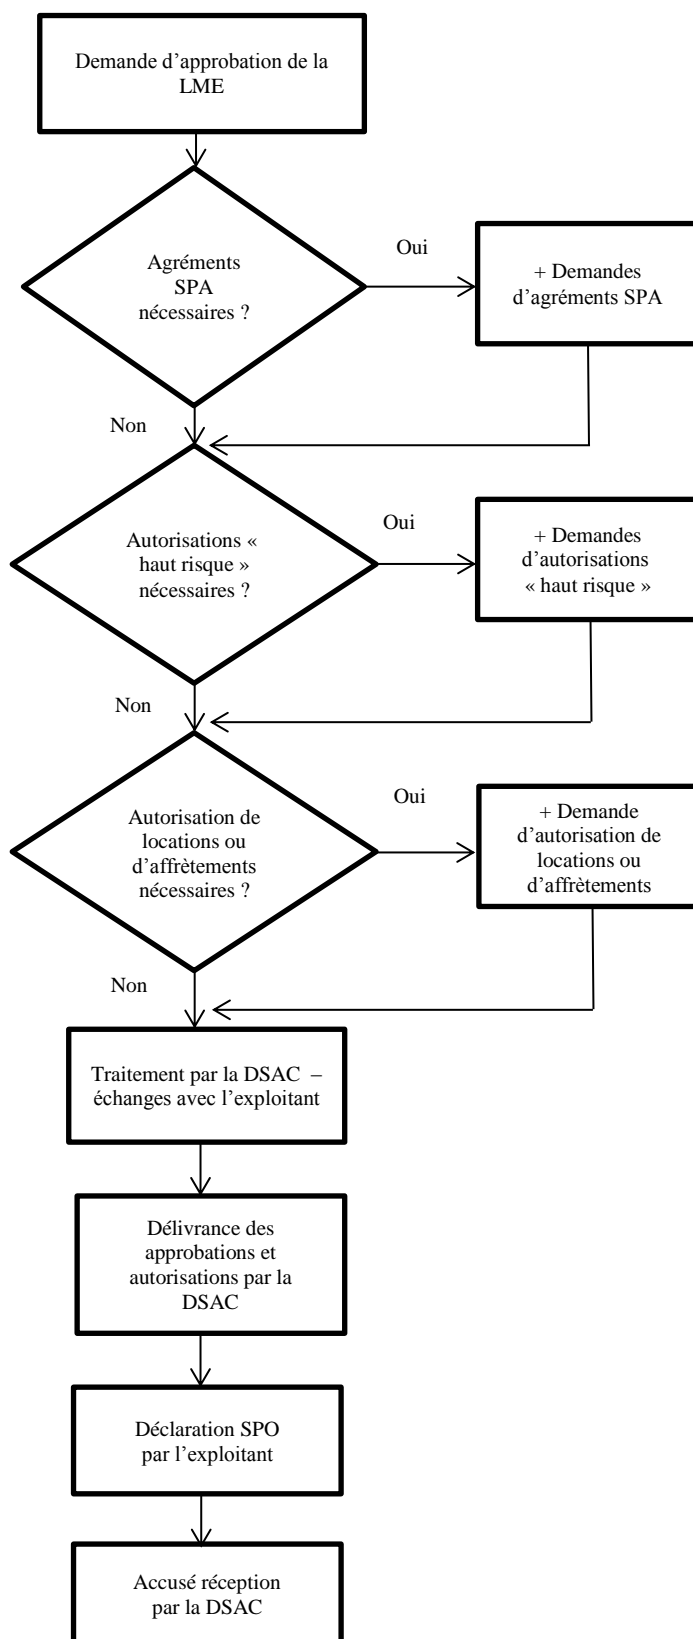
Demande d'approbation de la LME

Agréments SPA nécessaires ?

Oui

+ Demandes d'agréments SPA

Non

Autorisations « haut risque » nécessaires ?

Oui

+ Demandes d'autorisations « haut risque »

Non

Autorisation de locations ou d'affrètements nécessaires ?

Oui

+ Demande d'autorisation de locations ou d'affrètements

Non

Traitement par la DSAC – échanges avec l'exploitant

Délivrance des approbations et autorisations par la DSAC

Déclaration SPO par l'exploitant

Accusé réception par la DSAC